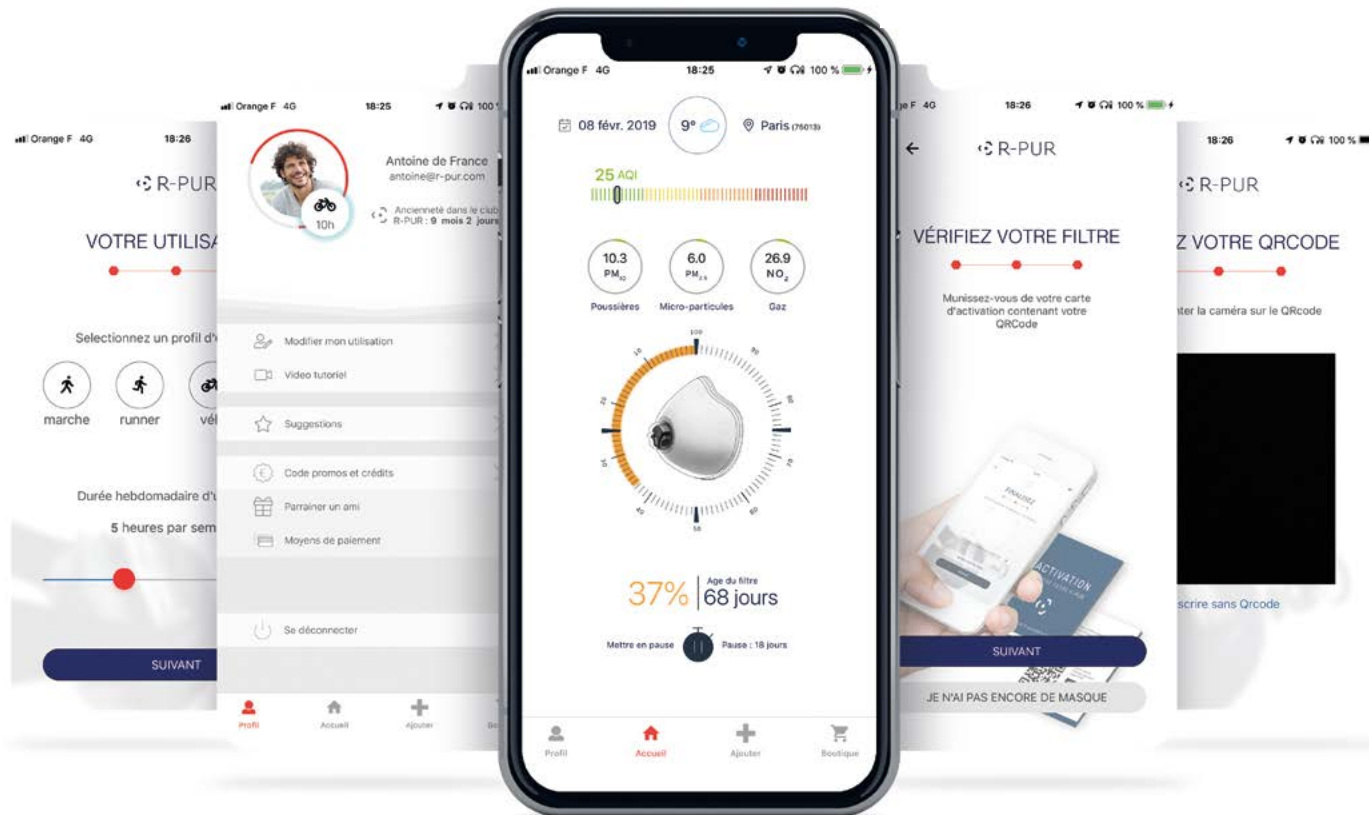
Orange F 4G 18:26

R-PUR

VOTRE UTILISA

Selectionnez un profil d'

marche runner vél

Durée hebdomadaire d'u

5 heures par sem

SUIVANT

Orange F 4G 18:25 100

10h

Antoine de France
antoine@r-pur.com

Ancienneté dans le club R-PUR : 9 mois 2 jours

Modifier mon utilisation

Video tutoriel

Suggestions

Code promos et crédits

Parrainer un ami

Moyens de paiement

Se déconnecter

Profil Accueil Ajouter

Orange F 4G 18:25 100 %

08 févr. 2019 9° Paris (75013)

25 AQI

10.3 $PM_{10}$ 6.0 $PM_{2.5}$ 26.9 $NO_2$

Poussières Micro-particules Gaz

100 90 80 70 60 50 40 30 20 10

37% Age du filtre 68 jours

Mettre en pause Pause : 18 jours

Profil Accueil Ajouter Boutique

F 4G 18:26 100 %

R-PUR

VÉRIFIEZ VOTRE FILTRE

Munissez-vous de votre carte d'activation contenant votre QRCode

ACTIVATION

SUIVANT

JE N'AI PAS ENCORE DE MASQUE

18:26 100 %

R-PUR

Z VOTRE QRCODE

nter la caméra sur le QRcode

scrire sans Qrcode